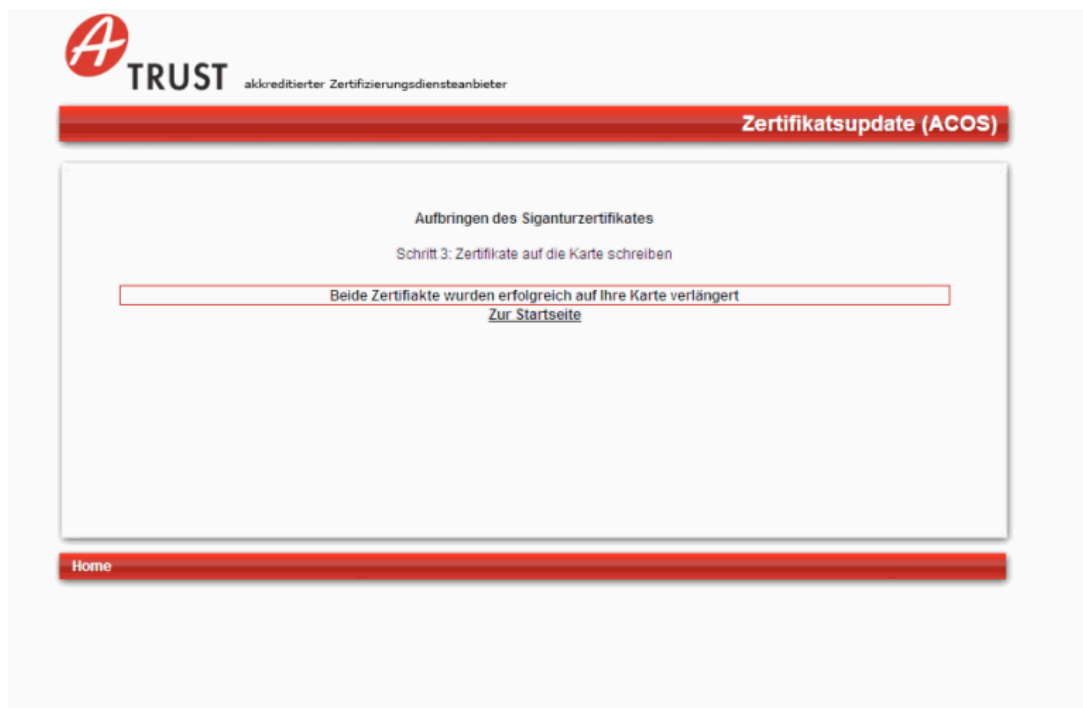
A TRUST akkreditierter Zertifizierungsdiensteanbieter

Zertifikatsupdate (ACOS)

Aufbringen des Siganturzertifikates

Schritt 3: Zertifikate auf die Karte schreiben

Beide Zertifiakte wurden erfolgreich auf Ihre Karte verlängert
Zur Startseite

Home